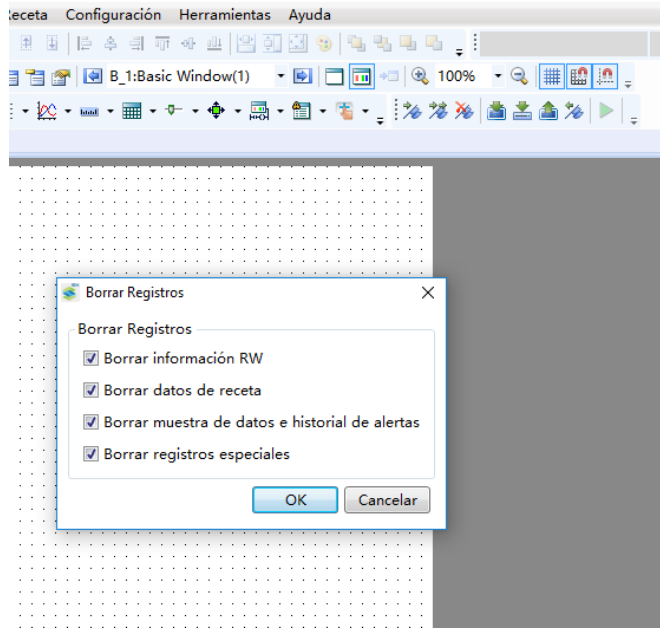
:eceta Configuración Herramientas Ayuda

B_1:Basic Window(1)
100%

Borrar Registros

Borrar Registros
Borrar información RW
Borrar datos de receta
Borrar muestra de datos e historial de alertas
Borrar registros especiales

OK
Cancelar